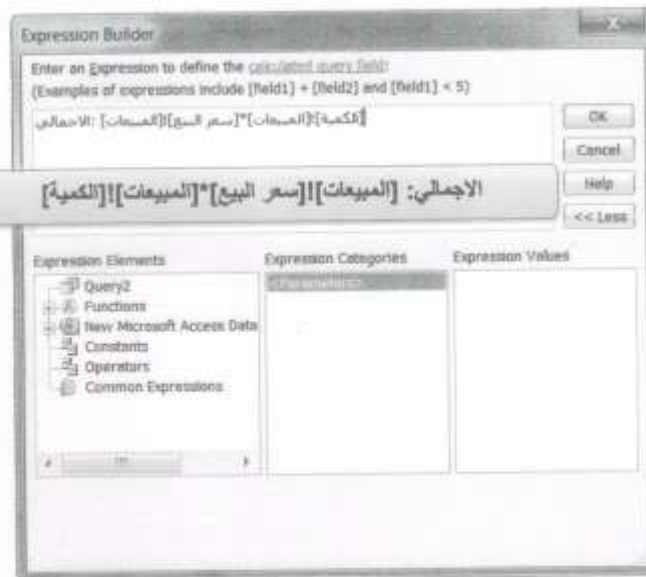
Expression Builder

Enter an Expression to define the calculated query field:
(Examples of expressions include [field1] + [field2] and [field1] < 5)

الاجمالي: [المبيعات]![سعر البيع]*[المبيعات]![الكمية]

OK
Cancel
Help
<< Less

الاجمالي: [المبيعات]![سعر البيع]*[المبيعات]![الكمية]

Expression Elements
Query2
Functions
New Microsoft Access Data
Constants
Operators
Common Expressions

Expression Categories
<Parameters>

Expression Values